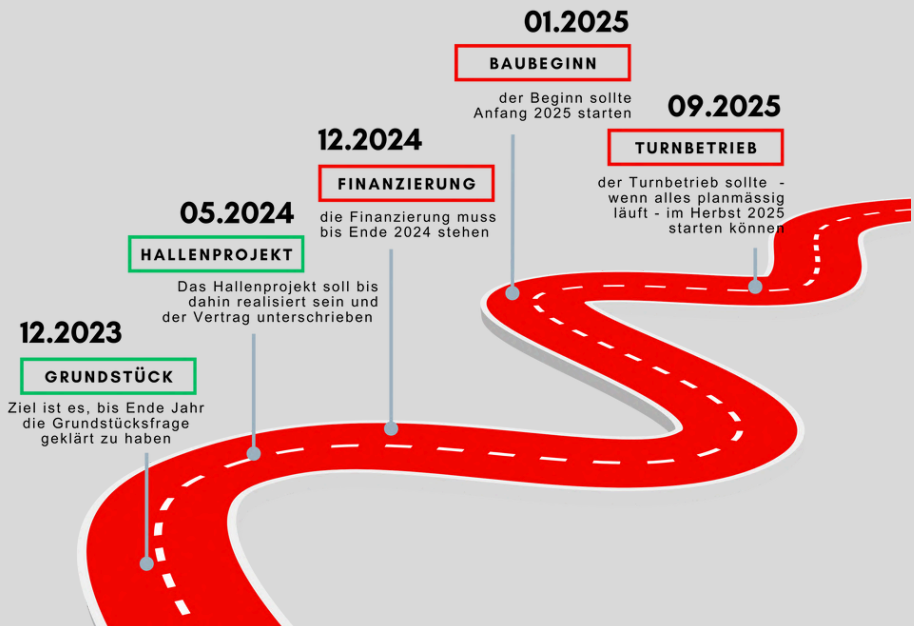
12.2023

GRUNDSTÜCK

Ziel ist es, bis Ende Jahr die Grundstücksfrage geklärt zu haben

05.2024

HALLENPROJEKT

Das Hallenprojekt soll bis dahin realisiert sein und der Vertrag unterschrieben

12.2024

FINANZIERUNG

die Finanzierung muss bis Ende 2024 stehen

01.2025

BAUBEGINN

der Beginn sollte Anfang 2025 starten

09.2025

TURNBETRIEB

der Turnbetrieb sollte - wenn alles planmässig läuft - im Herbst 2025 starten können